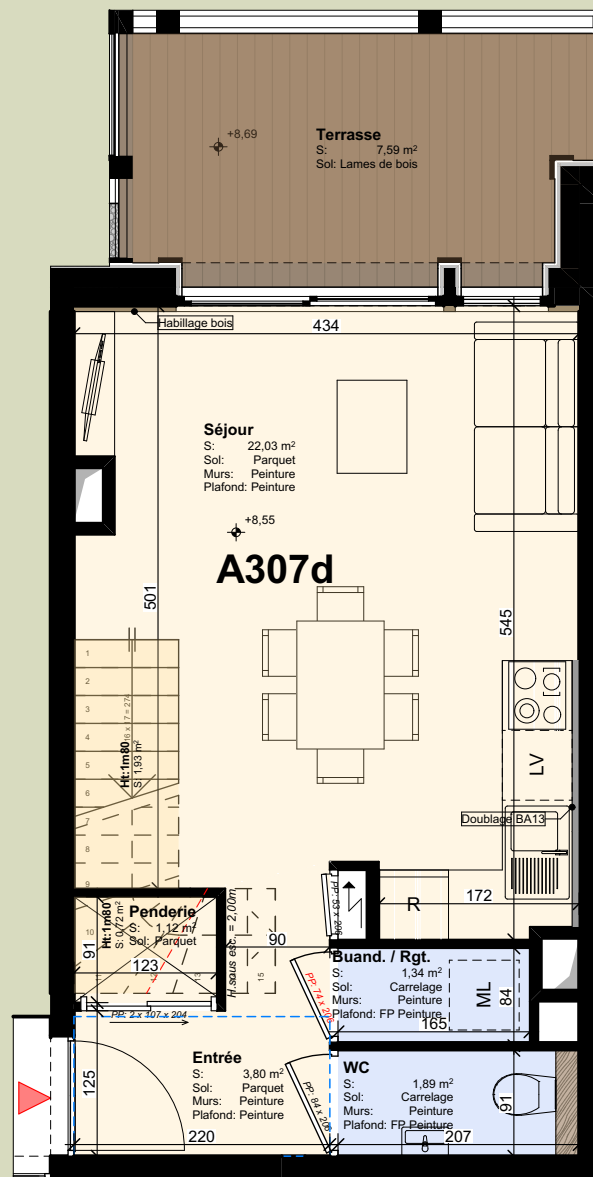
+8,69
Terrasse
S: 7,59 m²
Sol: Lames de bois

Habillage bois
434

Séjour
S: 22,03 m²
Sol: Parquet
Murs: Peinture
Plafond: Peinture

+8,55

A307d

501
545

1
2
3
4
5
6
7
8
9
Ht:1m80
S: 1,93 m²
16 x 17 = 274

LV
Doublage BA13

R
172
PP: 83 x 204

Ht:1m80
Penderie
S: 0,72 m²
S: 1,12 m²
Sol: Parquet
91
123
90
Ht sous esc. = 2,00m
15

Buand. / Rgt.
S: 1,34 m²
Sol: Carrelage
Murs: Peinture
Plafond: FP Peinture
PP: 74 x 204
ML
84
165

PP: 2 x 307 x 204

Entrée
S: 3,80 m²
Sol: Parquet
Murs: Peinture
Plafond: Peinture
125
220
PP: 84 x 204

WC
S: 1,89 m²
Sol: Carrelage
Murs: Peinture
Plafond: FP Peinture
91
207